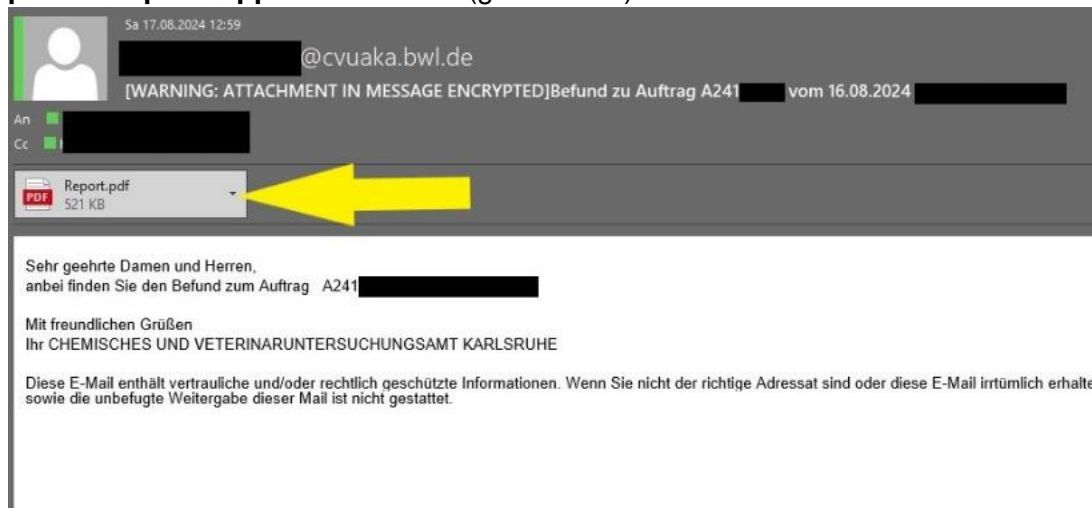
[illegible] (g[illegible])

Sa 17.08.2024 12:59

@cvuaka.bwl.de

[WARNING: ATTACHMENT IN MESSAGE ENCRYPTED]Befund zu Auftrag A241 vom 16.08.2024

An

Cc

Report.pdf
521 KB

PDF

Sehr geehrte Damen und Herren,
anbei finden Sie den Befund zum Auftrag A241

Mit freundlichen Grüßen
Ihr CHEMISCHES UND VETERINARUNTERSUCHUNGSAMT KARLSRUHE

Diese E-Mail enthält vertrauliche und/oder rechtlich geschützte Informationen. Wenn Sie nicht der richtige Adressat sind oder diese E-Mail irrtümlich erhalte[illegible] sowie die unbefugte Weitergabe dieser Mail ist nicht gestattet.